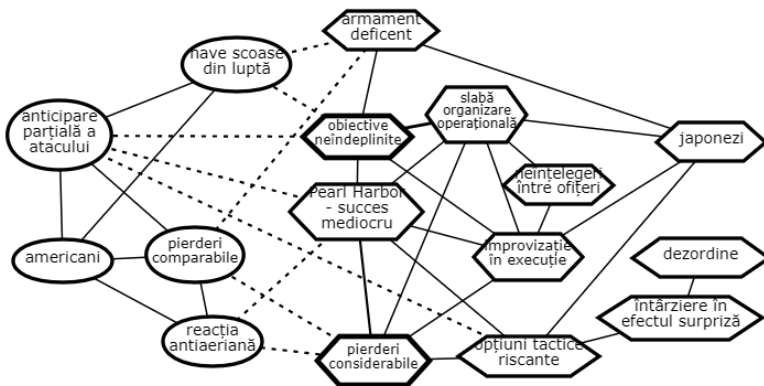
armament deficent

nave scoase din luptă

anticipare parțială a atacului

slabă organizare operațională

obiective neîndeplinite

japonezi

neînțelegeri între ofițeri

Pearl Harbor - succes mediocru

americani

pierderi comparabile

improvizație în execuție

dezordine

întârziere în efectul surpriză

reacția antiaeriană

pierderi considerabile

opțiuni tactice riscante